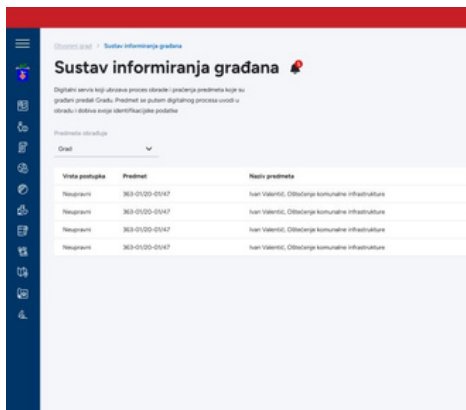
Otvoreni grad > Sustav informiranja građana

Sustav informiranja građana

Digitalni servis koji ubrzava proces obrade i praćenja predmeta koje su građani predali Gradu. Predmet se putem digitalnog procesa uvodi u obradu i dobiva svoje identifikacijske podatke

Predmete obrađuje

Grad

| Vrsta postupka | Predmet | Naziv predmeta |
|---|---|---|
| Neupravni | 363-01/20-01/47 | Ivan Valentić, Oštećenje komunalne infrastrukture |
| Neupravni | 363-01/20-01/47 | Ivan Valentić, Oštećenje komunalne infrastrukture |
| Neupravni | 363-01/20-01/47 | Ivan Valentić, Oštećenje komunalne infrastrukture |
| Neupravni | 363-01/20-01/47 | Ivan Valentić, Oštećenje komunalne infrastrukture |
| Neupravni | 363-01/20-01/47 | Ivan Valentić, Oštećenje komunalne infrastrukture |